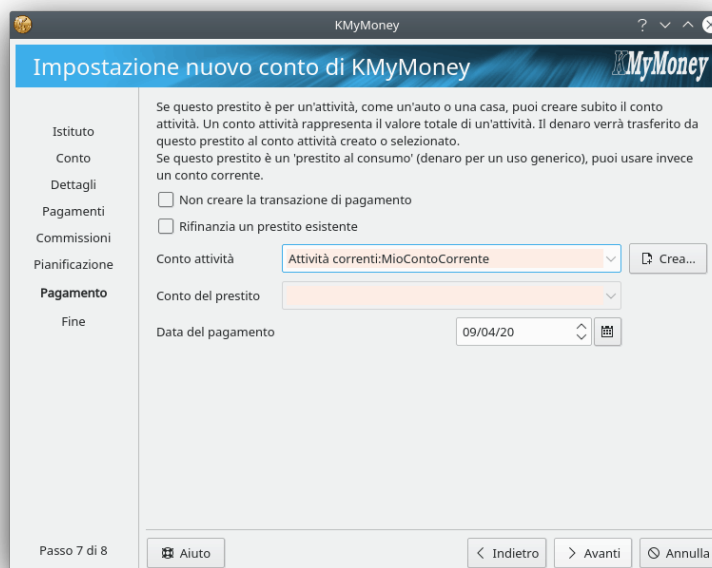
KMyMoney

Impostazione nuovo conto di KMyMoney

KMyMoney

Istituto
Conto
Dettagli
Pagamenti
Commissioni
Pianificazione
Pagamento
Fine

Se questo prestito è per un'attività, come un'auto o una casa, puoi creare subito il conto attività. Un conto attività rappresenta il valore totale di un'attività. Il denaro verrà trasferito da questo prestito al conto attività creato o selezionato.
Se questo prestito è un 'prestito al consumo' (denaro per un uso generico), puoi usare invece un conto corrente.

Non creare la transazione di pagamento

Rifinanzia un prestito esistente

Conto attività | Attività correnti:MioContoCorrente | Crea...

Conto del prestito

Data del pagamento | 09/04/20

Passo 7 di 8

Aiuto

Indietro

Avanti

Annulla